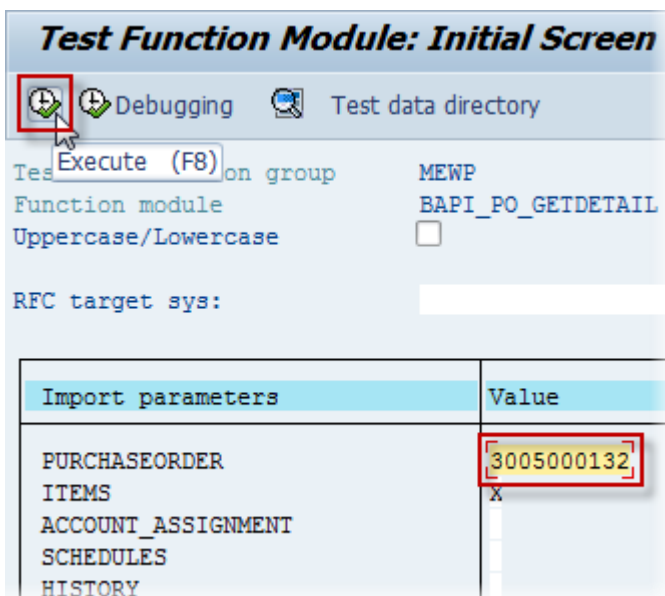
Test Function Module: Initial Screen

Debugging Test data directory

Tes Execute (F8) on group MEWP
Function module BAPI_PO_GETDETAIL
Uppercase/Lowercase

RFC target sys:

| Import parameters | Value |
|---|---|
| PURCHASEORDER | 3005000132 |
| ITEMS | X |
| ACCOUNT_ASSIGNMENT | |
| SCHEDULES | |
| HISTORY | |